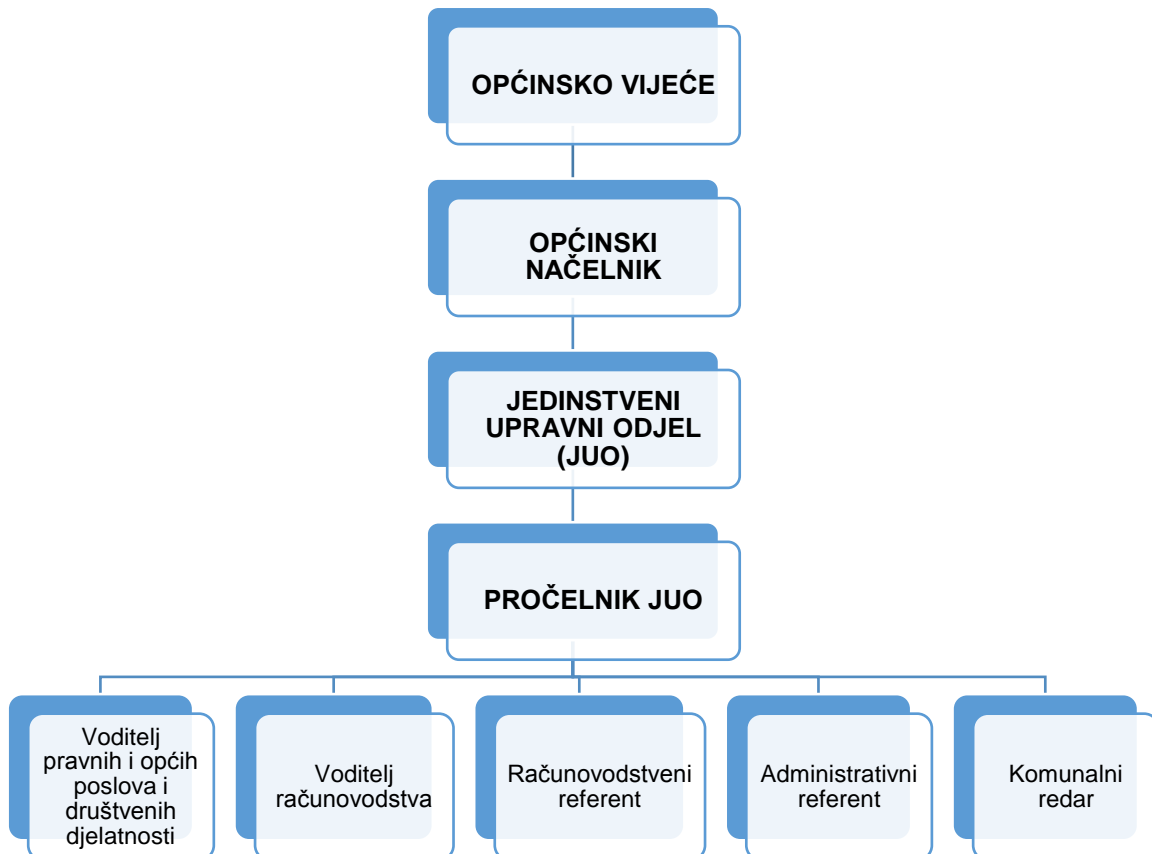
OPĆINSKO VIJEĆE

OPĆINSKI NAČELNIK

JEDINSTVENI UPRAVNI ODJEL (JUO)

PROČELNIK JUO

Voditelj pravnih i općih poslova i društvenih djelatnosti

Voditelj računovodstva

Računovodstveni referent

Administrativni referent

Komunalni redar